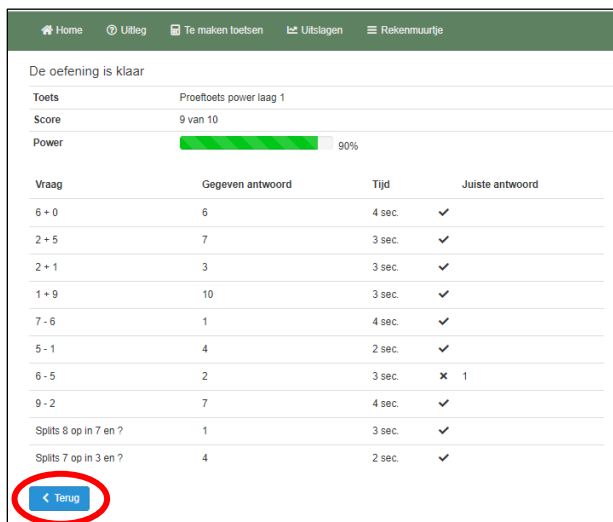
Home Uitleg Te maken toetsen Uitslagen Rekenmuurtje

De oefening is klaar

| | |
|---|---|
| **Toets** | Proeftoets power laag 1 |
| **Score** | 9 van 10 |
| **Power** | 90% |

| Vraag | Gegeven antwoord | Tijd | | Juiste antwoord |
|---|---|---|---|---|
| 6 + 0 | 6 | 4 sec. | ✔ | |
| 2 + 5 | 7 | 3 sec. | ✔ | |
| 2 + 1 | 3 | 3 sec. | ✔ | |
| 1 + 9 | 10 | 3 sec. | ✔ | |
| 7 - 6 | 1 | 4 sec. | ✔ | |
| 5 - 1 | 4 | 2 sec. | ✔ | |
| 6 - 5 | 2 | 3 sec. | ✖ | 1 |
| 9 - 2 | 7 | 4 sec. | ✔ | |
| Splits 8 op in 7 en ? | 1 | 3 sec. | ✔ | |
| Splits 7 op in 3 en ? | 4 | 2 sec. | ✔ | |

Terug